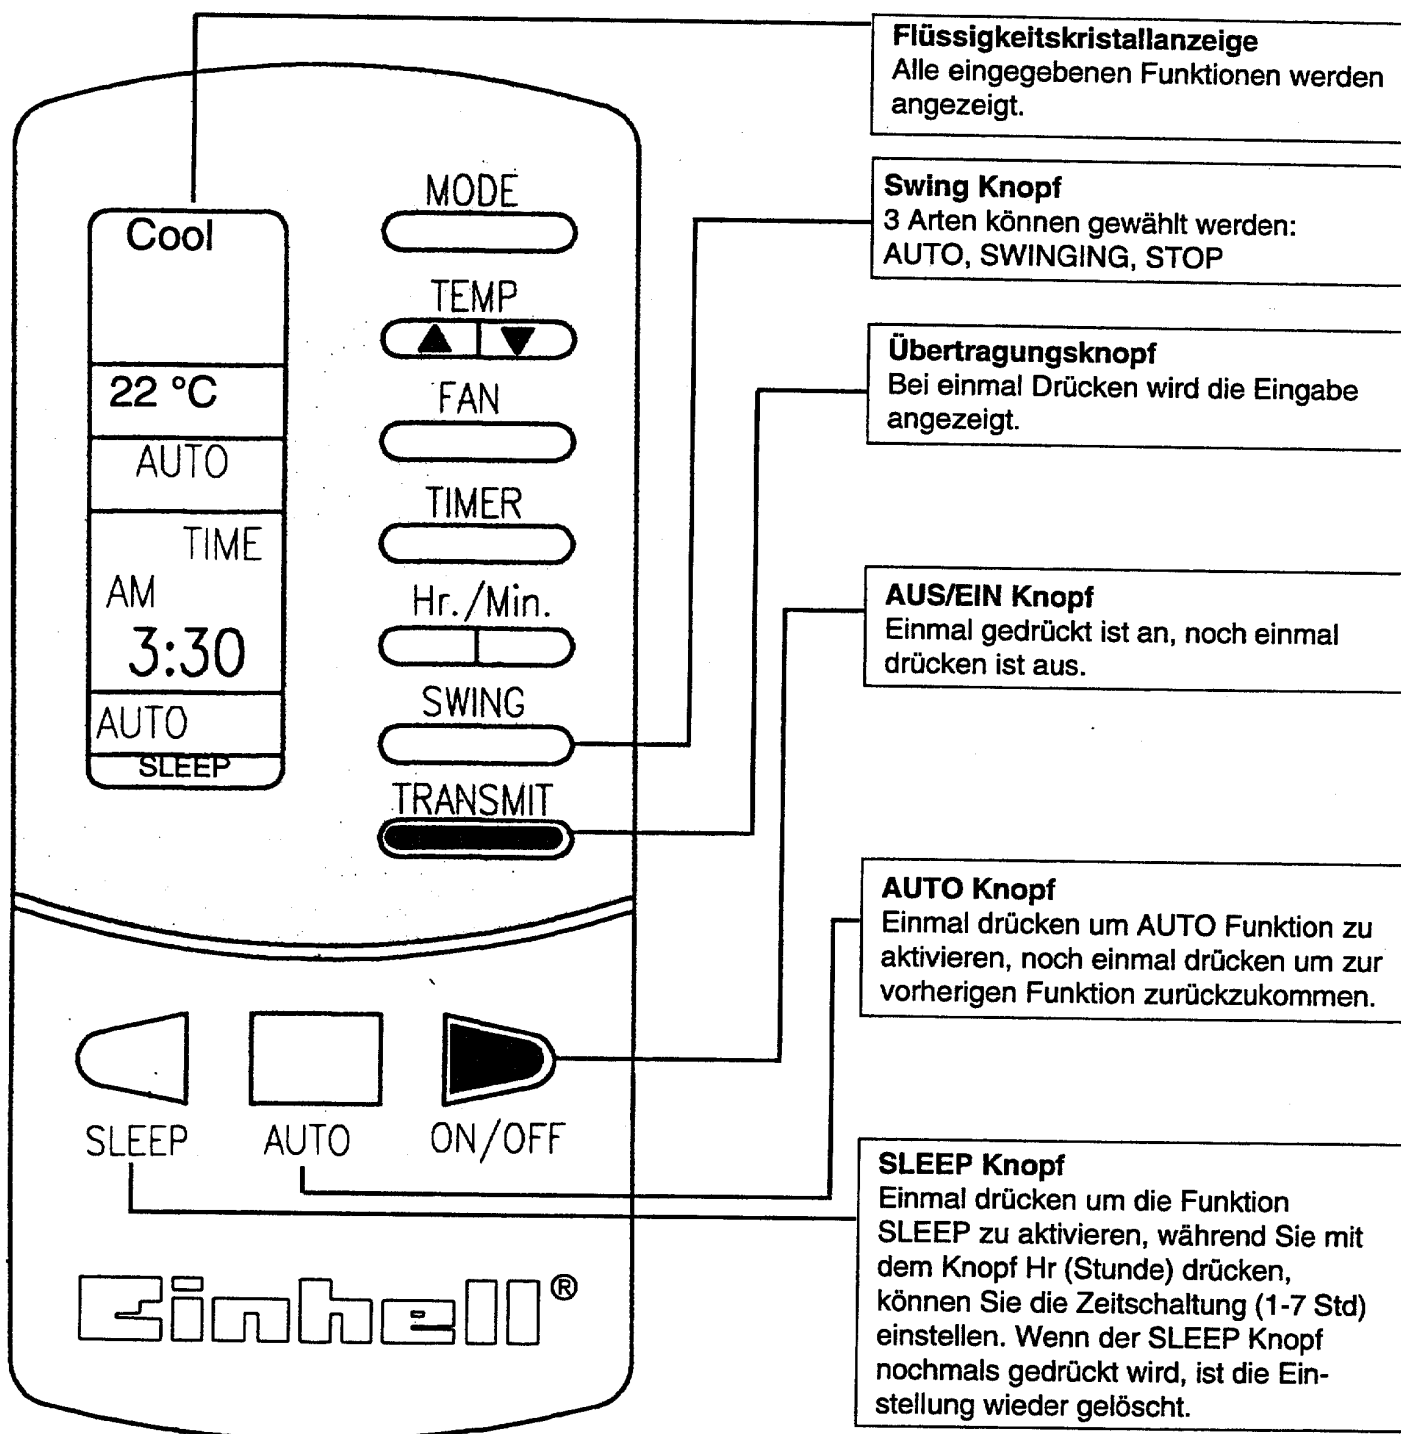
Cool

22 °C

AUTO

TIME

AM

3:30

AUTO

SLEEP

MODE

TEMP

FAN

TIMER

Hr./Min.

SWING

TRANSMIT

SLEEP AUTO ON/OFF

Einhell®

**Flüssigkeitskristallanzeige**
Alle eingegebenen Funktionen werden angezeigt.

**Swing Knopf**
3 Arten können gewählt werden: AUTO, SWINGING, STOP

**Übertragungsknopf**
Bei einmal Drücken wird die Eingabe angezeigt.

**AUS/EIN Knopf**
Einmal gedrückt ist an, noch einmal drücken ist aus.

**AUTO Knopf**
Einmal drücken um AUTO Funktion zu aktivieren, noch einmal drücken um zur vorherigen Funktion zurückzukommen.

**SLEEP Knopf**
Einmal drücken um die Funktion SLEEP zu aktivieren, während Sie mit dem Knopf Hr (Stunde) drücken, können Sie die Zeitschaltung (1-7 Std) einstellen. Wenn der SLEEP Knopf nochmals gedrückt wird, ist die Einstellung wieder gelöscht.